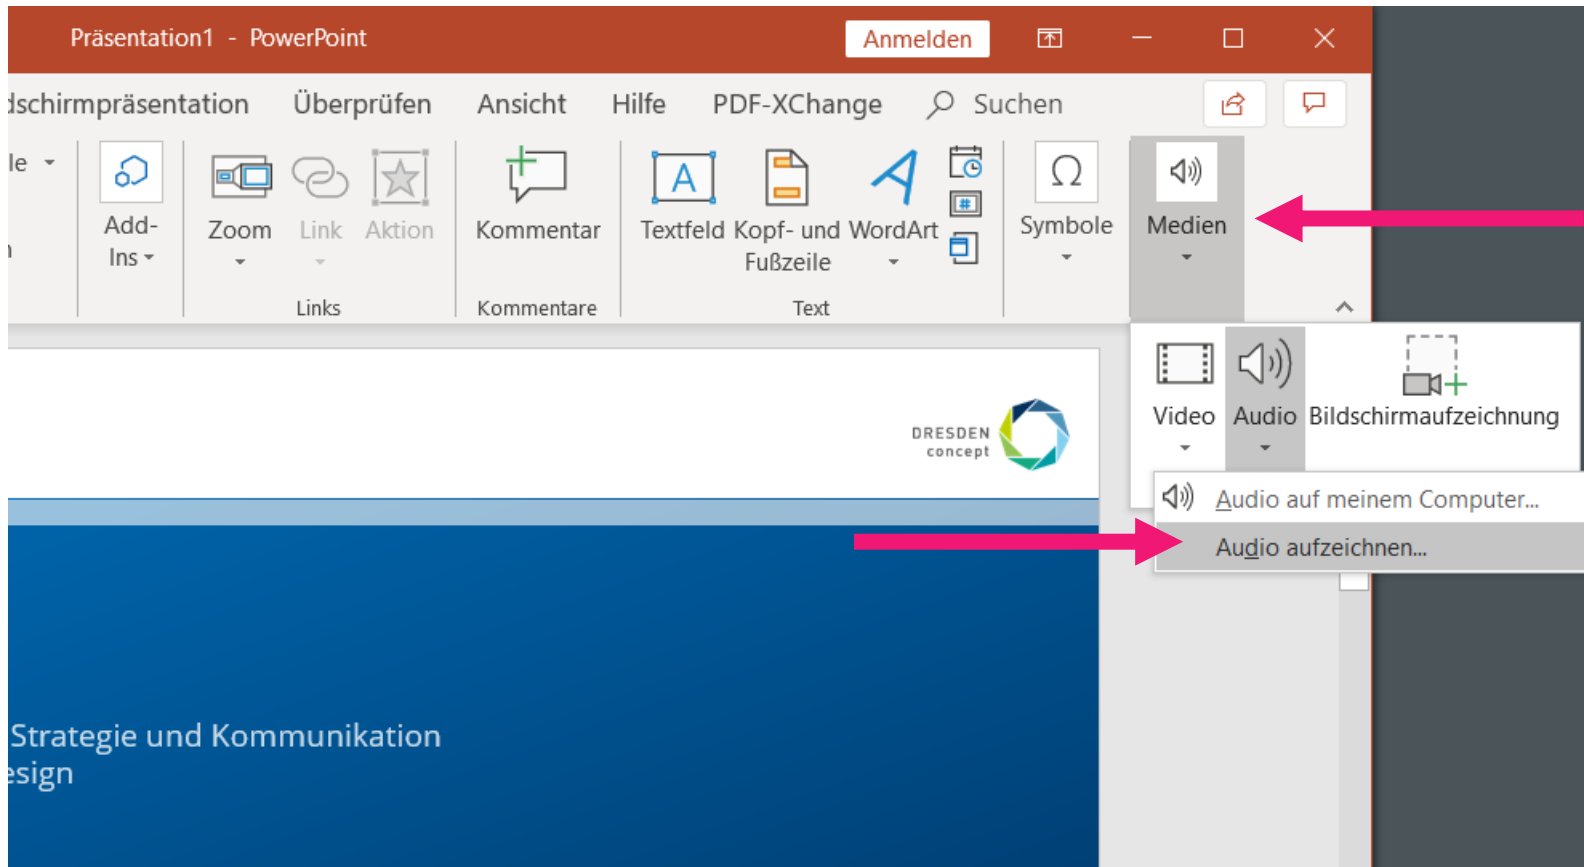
Präsentation1 - PowerPoint

Anmelden

dschirmpräsentation Überprüfen Ansicht Hilfe PDF-XChange Suchen

le

Add-Ins

Zoom Link Aktion

Links

Kommentar

Kommentare

Textfeld Kopf- und Fußzeile WordArt

Text

Symbole

Medien

Video Audio Bildschirmaufzeichnung

Audio auf meinem Computer...

Audio aufzeichnen...

DRESDEN concept

Strategie und Kommunikation
esign